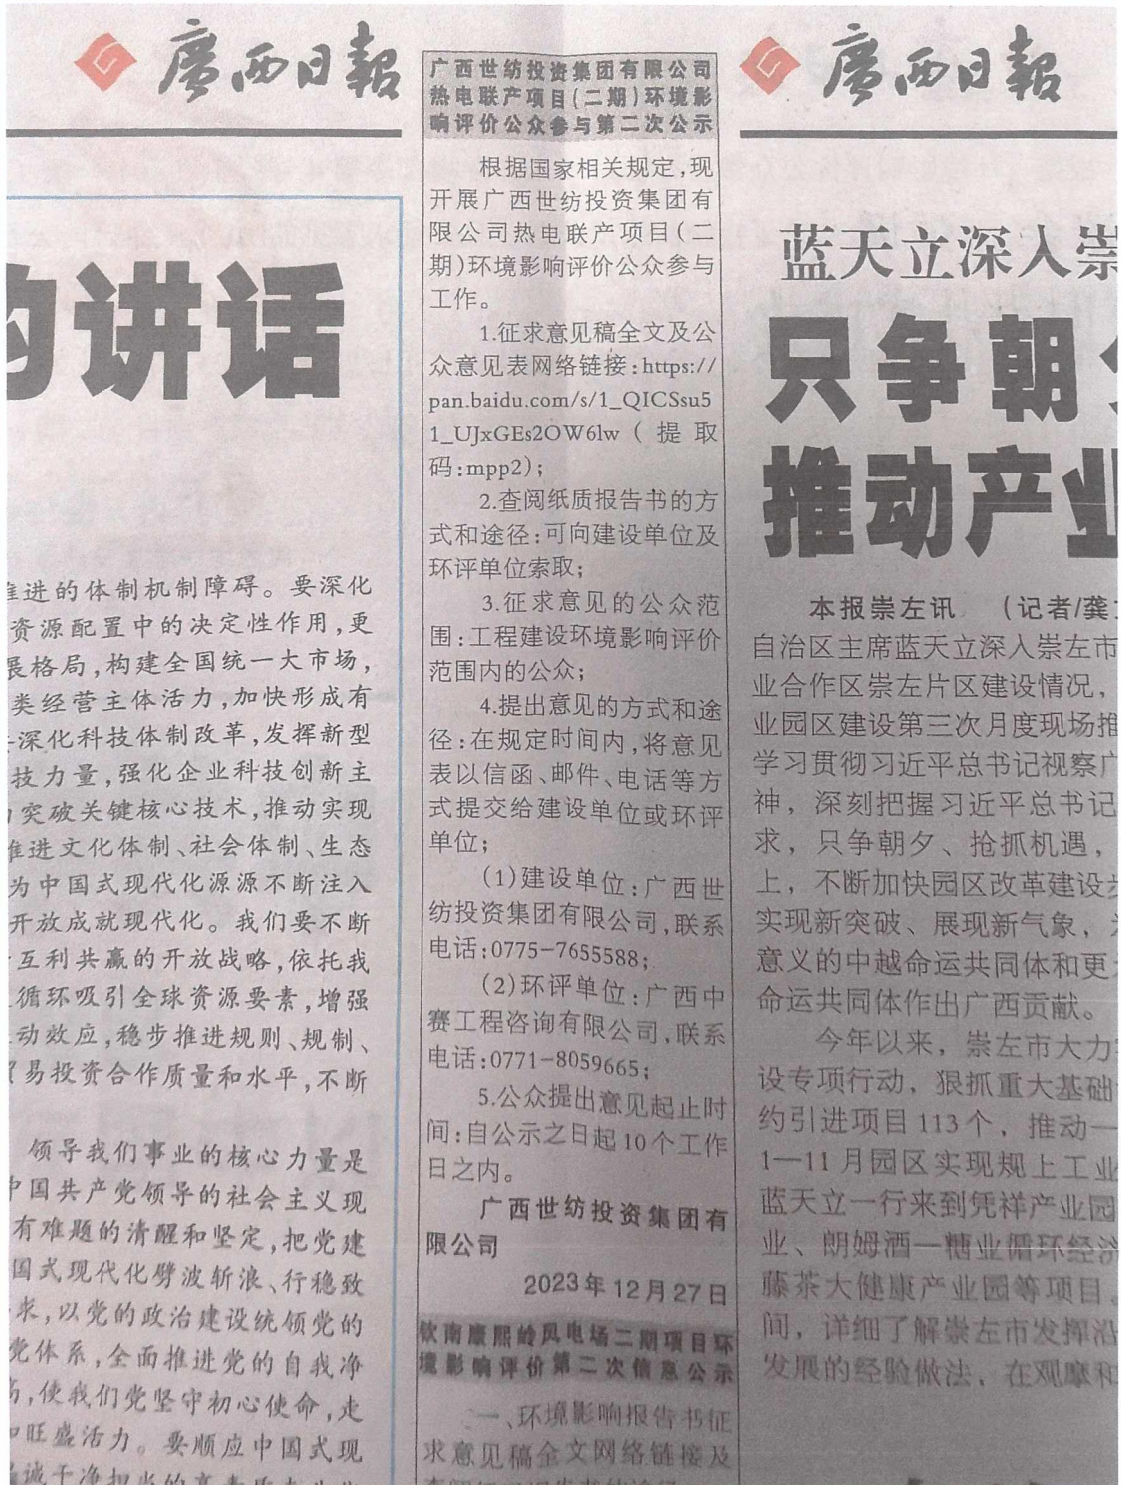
廣西日報

的讲话

推进的体制机制障碍。要深化资源配置中的决定性作用，更展格局，构建全国统一大市场，类经营主体活力，加快形成有深化科技体制改革，发挥新型技力量，强化企业科技创新主突破关键核心技术，推动实现推进文化体制、社会体制、生态为中国式现代化源源不断注入开放成就现代化。我们要不断互利共赢的开放战略，依托我循环吸引全球资源要素，增强动效应，稳步推进规则、规制、贸易投资合作质量和水平，不断

领导我们事业的核心力量是中国共产党领导的社会主义现有难题的清醒和坚定，把党建国式现代化劈波斩浪、行稳致求，以党的政治建设统领党的党体系，全面推进党的自我净，使我们党坚守初心使命，走旺盛活力。要顺应中国式现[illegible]

广西世纺投资集团有限公司热电联产项目(二期)环境影响评价公众参与第二次公示

根据国家相关规定，现开展广西世纺投资集团有限公司热电联产项目(二期)环境影响评价公众参与工作。

1.征求意见稿全文及公众意见表网络链接：https://pan.baidu.com/s/1_QICSsu51_UJxGEs2OW6lw（提取码：mpp2）；

2.查阅纸质报告书的方式和途径：可向建设单位及环评单位索取；

3.征求意见的公众范围：工程建设环境影响评价范围内的公众；

4.提出意见的方式和途径：在规定时间内，将意见表以信函、邮件、电话等方式提交给建设单位或环评单位；

(1)建设单位：广西世纺投资集团有限公司，联系电话：0775-7655588；

(2)环评单位：广西中赛工程咨询有限公司，联系电话：0771-8059665；

5.公众提出意见起止时间：自公示之日起10个工作日之内。

广西世纺投资集团有限公司

2023年12月27日

钦南康熙岭风电场二期项目环境影响评价第二次信息公示

一、环境影响报告书征求意见稿全文网络链接及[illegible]

廣西日報

蓝天立深入崇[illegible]

只争朝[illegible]

推动产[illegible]

本报崇左讯 (记者/龚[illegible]

自治区主席蓝天立深入崇左市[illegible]业合作区崇左片区建设情况，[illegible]业园区建设第三次月度现场推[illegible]学习贯彻习近平总书记视察广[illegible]神，深刻把握习近平总书记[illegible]求，只争朝夕、抢抓机遇，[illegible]上，不断加快园区改革建设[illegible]实现新突破、展现新气象，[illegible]意义的中越命运共同体和更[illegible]命运共同体作出广西贡献。

今年以来，崇左市大力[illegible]设专项行动，狠抓重大基础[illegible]约引进项目113个，推动一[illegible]1—11月园区实现规上工业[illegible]蓝天立一行来到凭祥产业园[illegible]业、朗姆酒—糖业循环经济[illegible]藤茶大健康产业园等项目，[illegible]间，详细了解崇左市发挥沿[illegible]发展的经验做法、在观摩和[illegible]